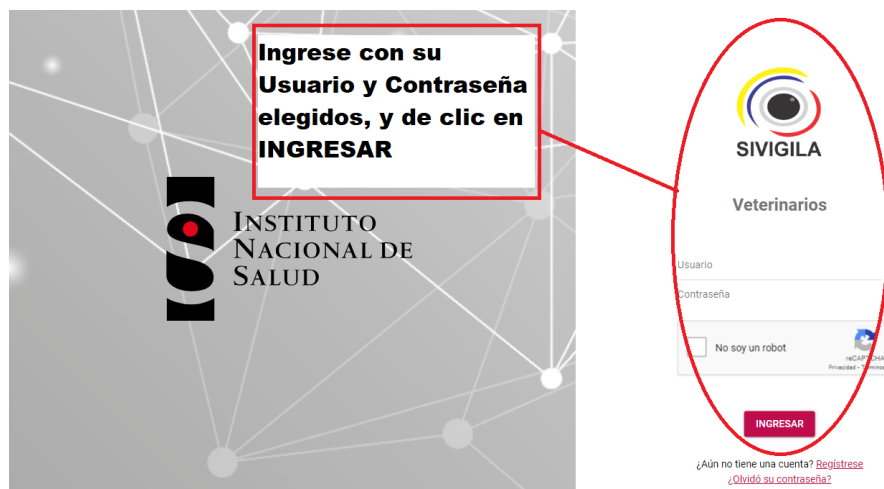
Ingrese con su Usuario y Contraseña elegidos, y de clic en INGRESAR

INSTITUTO NACIONAL DE SALUD

SIVIGILA

Veterinarios

Usuario

Contraseña

No soy un robot

reCAPTCHA
Privacidad - Términos

INGRESAR

¿Aún no tiene una cuenta? Regístrese
¿Olvidó su contraseña?